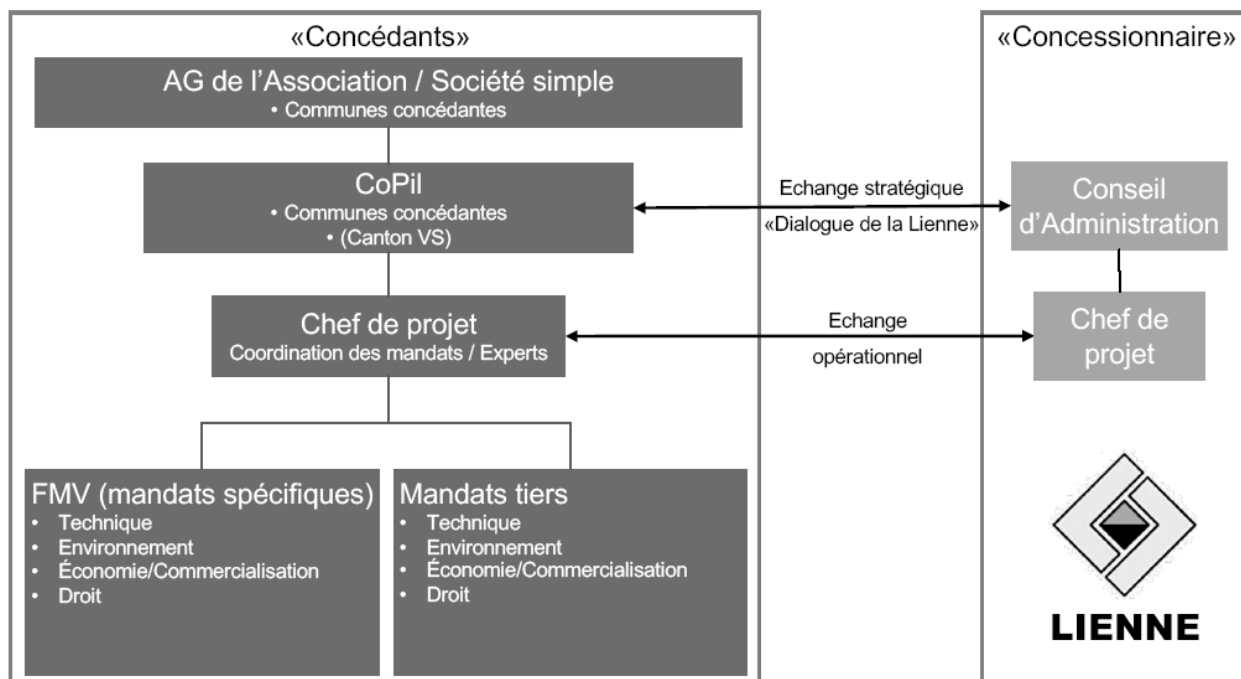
«Concédants»

AG de l'Association / Société simple
• Communes concédantes

CoPil
• Communes concédantes
• (Canton VS)

Chef de projet
Coordination des mandats / Experts

FMV (mandats spécifiques)
• Technique
• Environnement
• Économie/Commercialisation
• Droit

Mandats tiers
• Technique
• Environnement
• Économie/Commercialisation
• Droit

Echange stratégique
«Dialogue de la Lienne»

Echange
opérationnel

«Concessionnaire»

Conseil d'Administration

Chef de projet

LIENNE